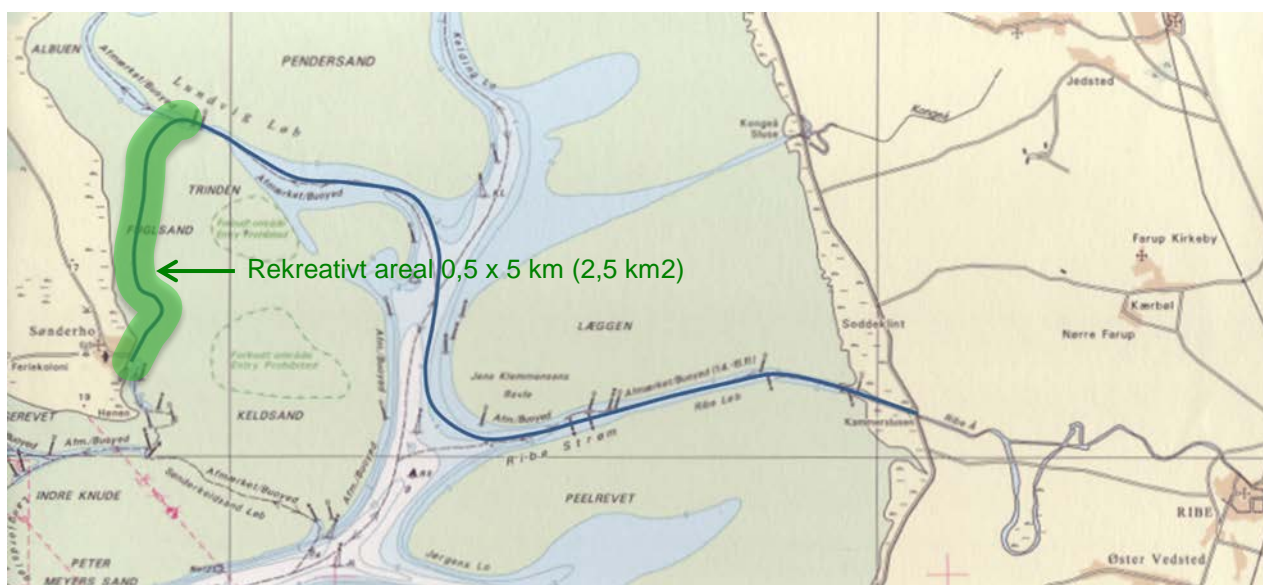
ALBUEN
PENDERSAND
Afmærket/Buoyed
Lundvig Løb
Kolding Lo
Kongeå Sluse
Kongeå
Jedsted
TRINDEN
Afmærket/Buoyed
KL
FOGLSAND
Forbudt område Entry Prohibited
Rekreativt areal 0,5 x 5 km (2,5 km2)
Farup Kirkeby
Kærbøl
Nørre Farup
Soddeklint
LÆGGEN
Sønderho
Feriekoloni
Forbudt område Entry Prohibited
Afm./Buoyed
Jens Klemmensens Bovle
Afmærket/Buoyed (1,4-15 ft)
Ribe Løb
Kammerslusen
Ribe Å
REVET
Hønen
KELDSAND
Afm./Buoyed
Afm./Buoyed
Afm./Buoyed
Ribe Strøm
INDRE KNUDE
Afmærket/Buoyed
Sønderkeldsand Løb
Afm./Buoyed
PEELREVET
RIBE
PETER MEYERS SAND
Jørgens Lo
Øster Vedsted